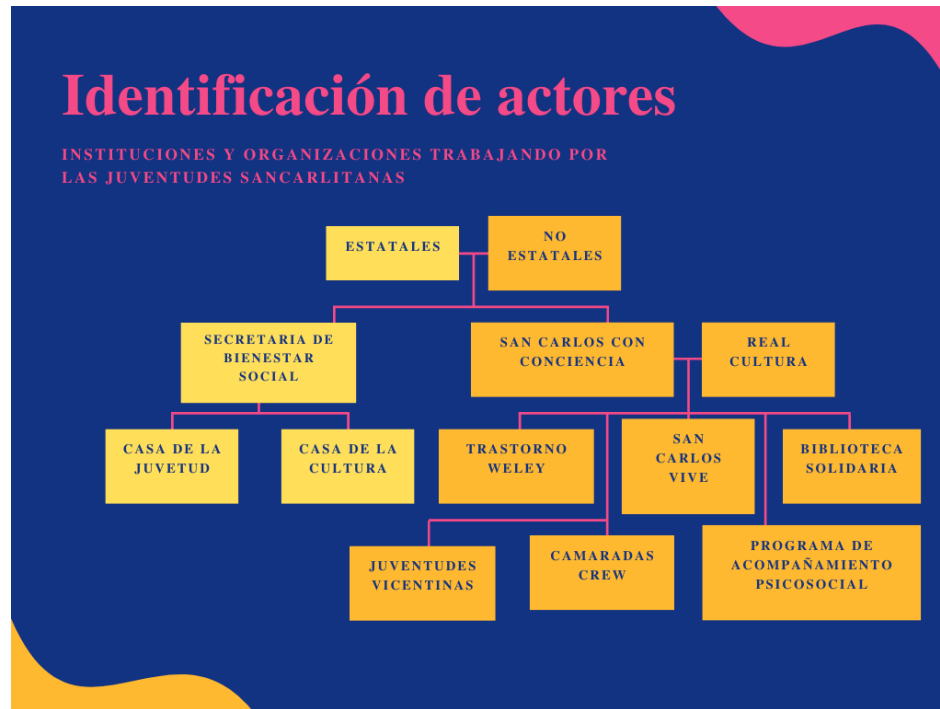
Identificación de actores

INSTITUCIONES Y ORGANIZACIONES TRABAJANDO POR LAS JUVENTUDES SANCARLITANAS

ESTATALES

NO ESTATALES

SECRETARIA DE BIENESTAR SOCIAL

SAN CARLOS CON CONCIENCIA

REAL CULTURA

CASA DE LA JUVETUD

CASA DE LA CULTURA

TRASTORNO WELEY

SAN CARLOS VIVE

BIBLIOTECA SOLIDARIA

JUVENTUDES VICENTINAS

CAMARADAS CREW

PROGRAMA DE ACOMPAÑAMIENTO PSICOSOCIAL